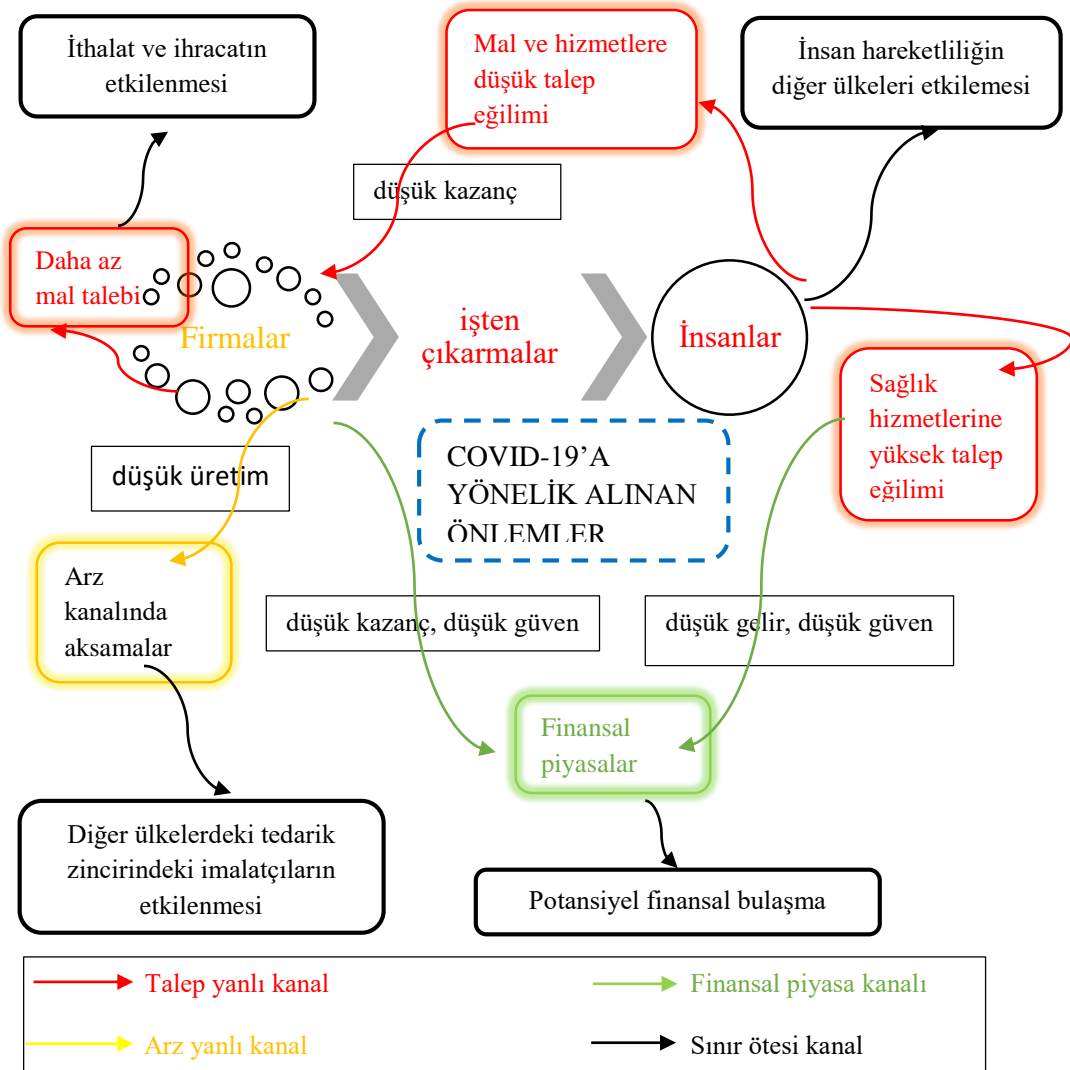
İthalat ve ihracatın etkilenmesi

Mal ve hizmetlere düşük talep eğilimi

İnsan hareketliliğin diğer ülkeleri etkilemesi

düşük kazanç

Daha az mal talebi

Firmalar

işten çıkarmalar

İnsanlar

Sağlık hizmetlerine yüksek talep eğilimi

düşük üretim

COVID-19'A YÖNELİK ALINAN ÖNLEMLER

Arz kanalında aksamalar

düşük kazanç, düşük güven

düşük gelir, düşük güven

Finansal piyasalar

Diğer ülkelerdeki tedarik zincirindeki imalatçıların etkilenmesi

Potansiyel finansal bulaşma

Talep yanlı kanal

Finansal piyasa kanalı

Arz yanlı kanal

Sınır ötesi kanal